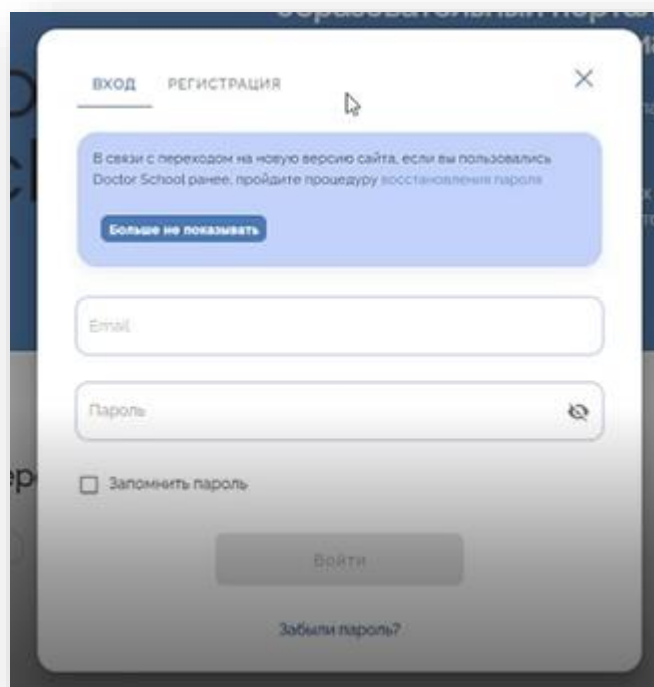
ВХОД РЕГИСТРАЦИЯ

В связи с переходом на новую версию сайта, если вы пользовались Doctor School ранее, пройдите процедуру восстановления пароля

Больше не показывать

Email

Пароль

Запомнить пароль

Войти

Забыли пароль?